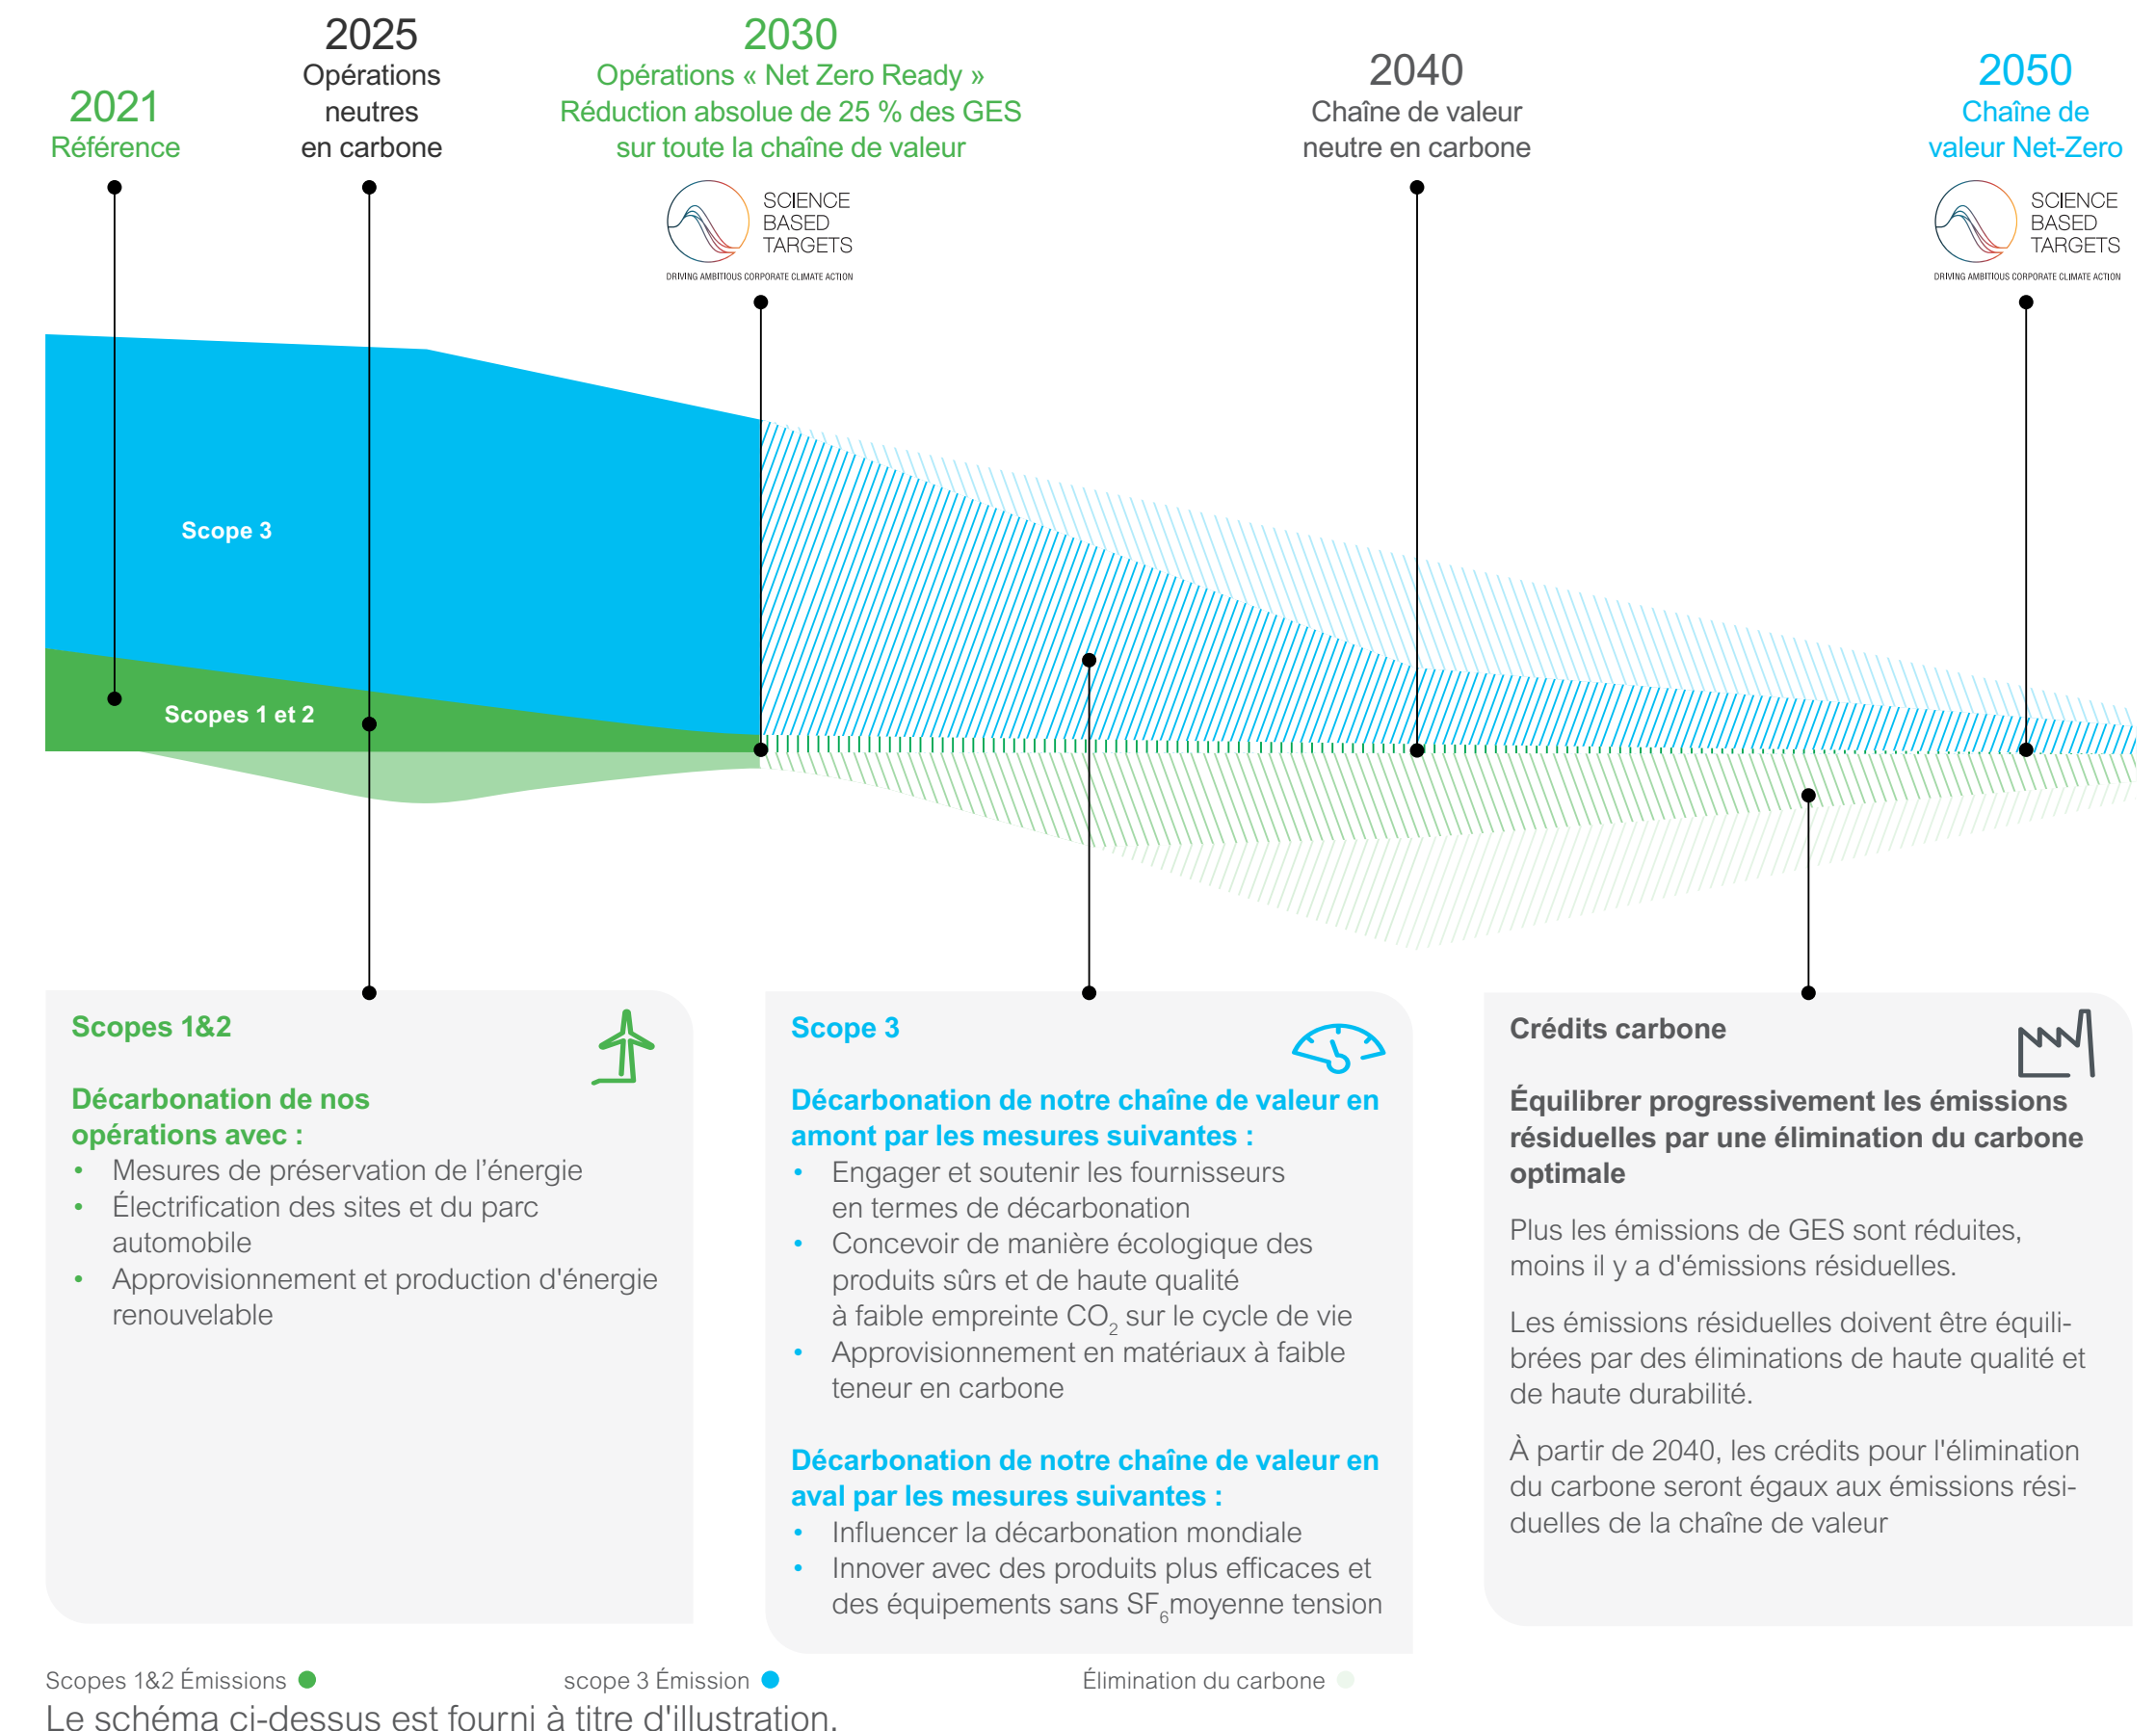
2021
Référence

2025
Opérations neutres en carbone

2030
Opérations « Net Zero Ready »
Réduction absolue de 25 % des GES sur toute la chaîne de valeur

SCIENCE BASED TARGETS
DRIVING AMBITIOUS CORPORATE CLIMATE ACTION

2040
Chaîne de valeur neutre en carbone

2050
Chaîne de valeur Net-Zero

SCIENCE BASED TARGETS
DRIVING AMBITIOUS CORPORATE CLIMATE ACTION

Scope 3

Scopes 1 et 2

Scopes 1&2

Décarbonation de nos opérations avec :
• Mesures de préservation de l'énergie
• Électrification des sites et du parc automobile
• Approvisionnement et production d'énergie renouvelable

Scope 3

Décarbonation de notre chaîne de valeur en amont par les mesures suivantes :
• Engager et soutenir les fournisseurs en termes de décarbonation
• Concevoir de manière écologique des produits sûrs et de haute qualité à faible empreinte $CO_2$ sur le cycle de vie
• Approvisionnement en matériaux à faible teneur en carbone

Décarbonation de notre chaîne de valeur en aval par les mesures suivantes :
• Influencer la décarbonation mondiale
• Innover avec des produits plus efficaces et des équipements sans $SF_6$moyenne tension

Crédits carbone

Équilibrer progressivement les émissions résiduelles par une élimination du carbone optimale

Plus les émissions de GES sont réduites, moins il y a d'émissions résiduelles.

Les émissions résiduelles doivent être équilibrées par des éliminations de haute qualité et de haute durabilité.

À partir de 2040, les crédits pour l'élimination du carbone seront égaux aux émissions résiduelles de la chaîne de valeur

Scopes 1&2 Émissions
scope 3 Émission
Élimination du carbone
Le schéma ci-dessus est fourni à titre d'illustration.